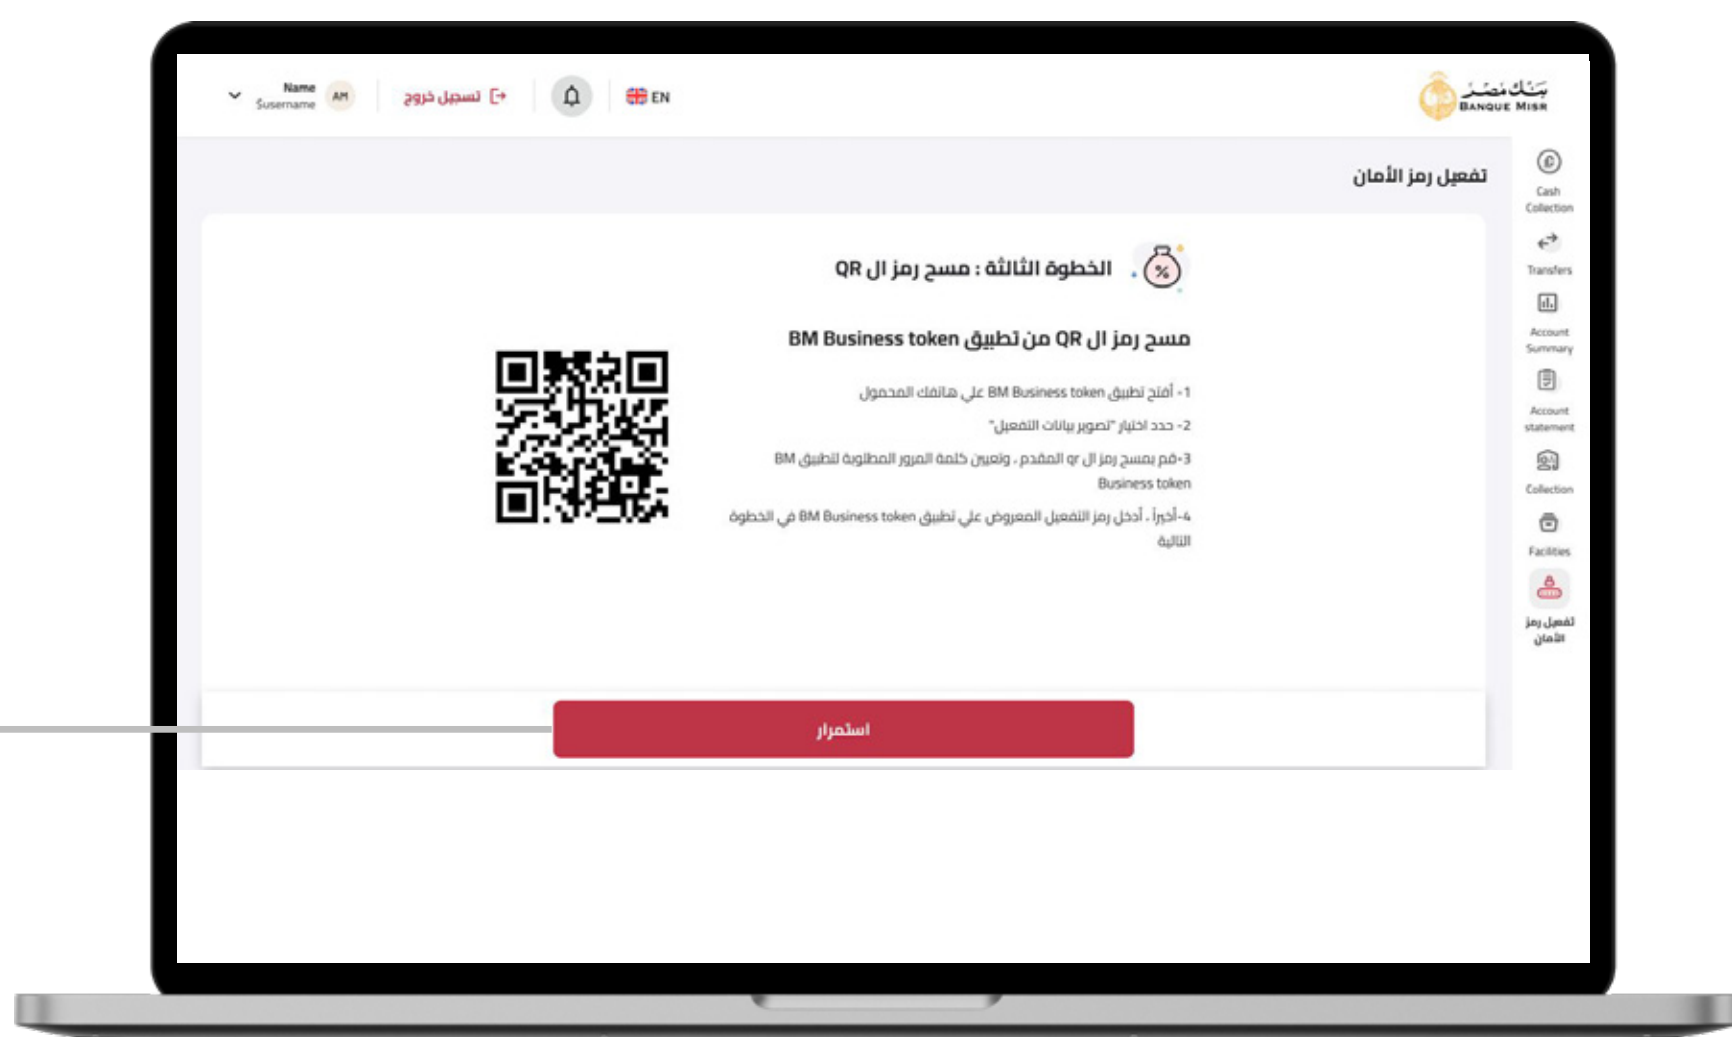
بنك مصر
BANQUE MISR

EN

تسجيل خروج

AM Name
$username

Cash Collection

Transfers

Account Summary

Account statement

Collection

Facilities

تفعيل رمز الأمان

تفعيل رمز الأمان

الخطوة الثالثة : مسح رمز ال QR

مسح رمز ال QR من تطبيق BM Business token

1- أفتح تطبيق BM Business token على هاتفك المحمول

2- حدد اختيار "تصوير بيانات التفعيل"

3-قم بمسح رمز ال qr المقدم , وتعيين كلمة المرور المطلوبة لتطبيق BM Business token

4-أخيراً , أدخل رمز التفعيل المعروض على تطبيق BM Business token في الخطوة التالية

استمرار